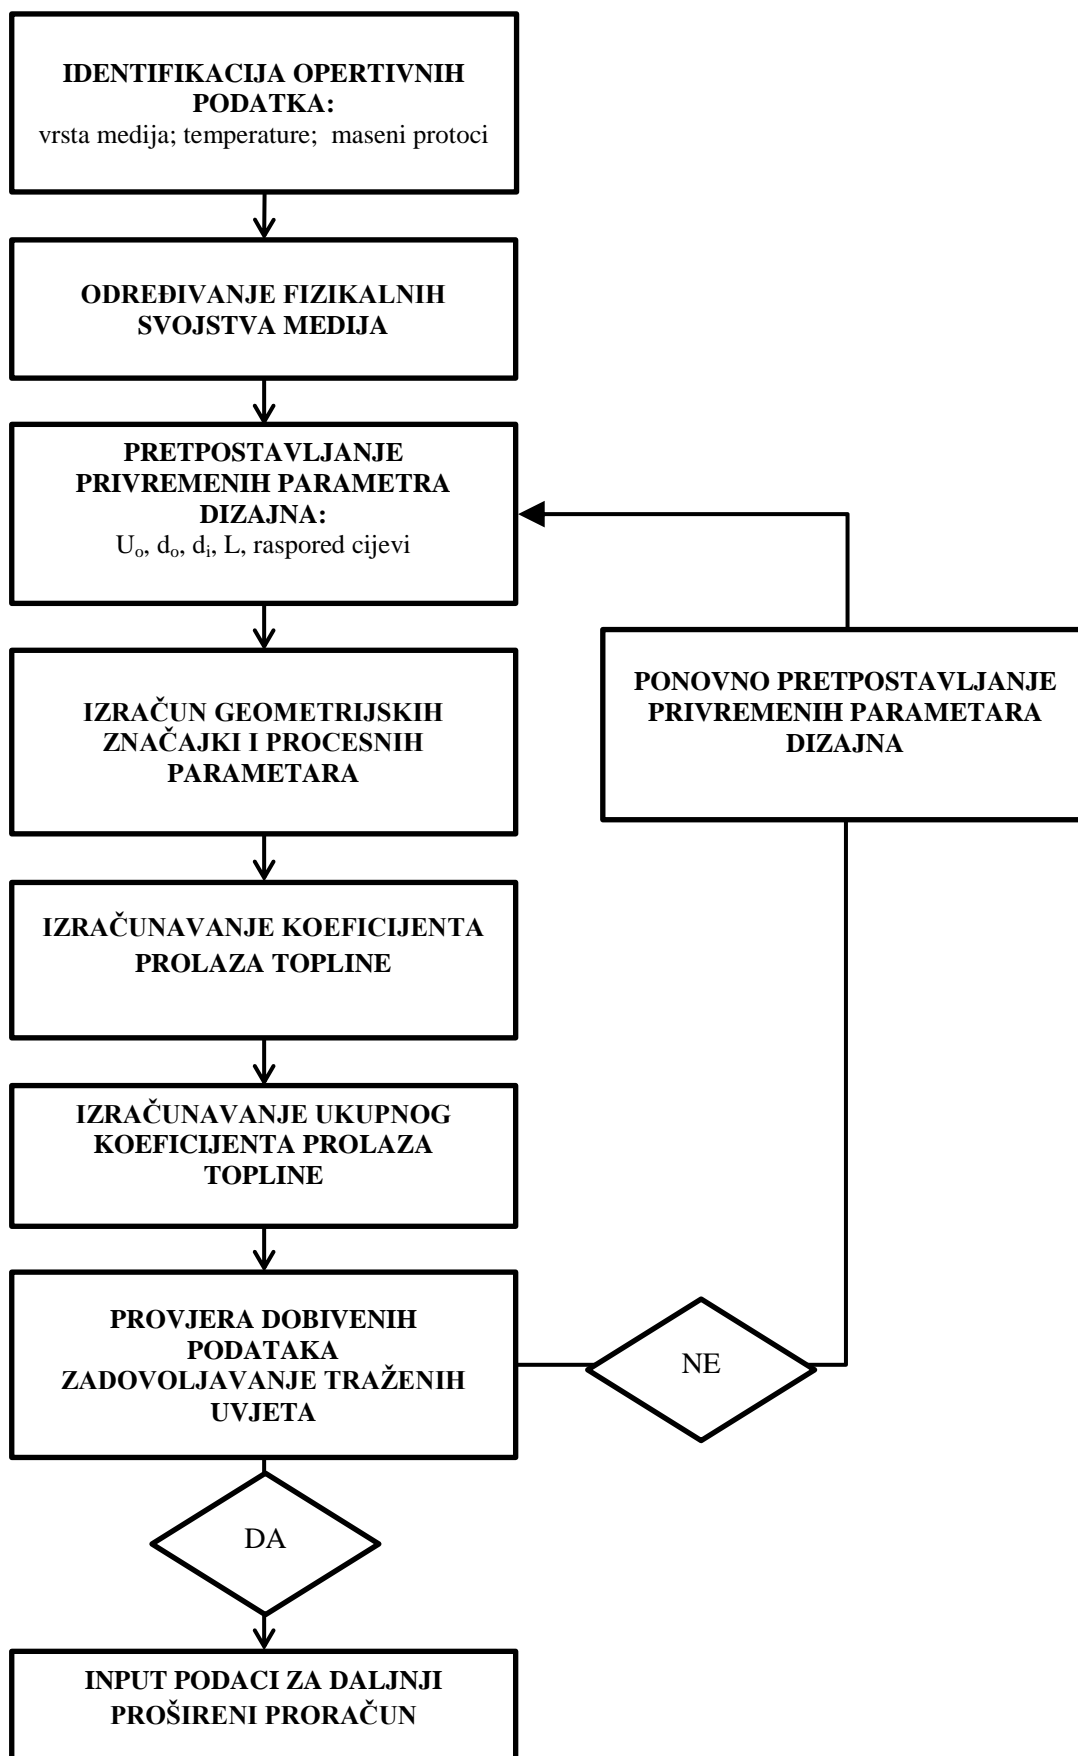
IDENTIFIKACIJA OPERTIVNIH PODATKA:
vrsta medija; temperature; maseni protoci

ODREĐIVANJE FIZIKALNIH SVOJSTVA MEDIJA

PRETPOSTAVLJANJE PRIVREMENIH PARAMETRA DIZAJNA:
$U_o$, $d_o$, $d_i$, L, raspored cijevi

PONOVNO PRETPOSTAVLJANJE PRIVREMENIH PARAMETARA DIZAJNA

IZRAČUN GEOMETRIJSKIH ZNAČAJKI I PROCESNIH PARAMETARA

IZRAČUNAVANJE KOEFICIJENTA PROLAZA TOPLINE

IZRAČUNAVANJE UKUPNOG KOEFICIJENTA PROLAZA TOPLINE

PROVJERA DOBIVENIH PODATAKA ZADOVOLJAVANJE TRAŽENIH UVJETA

NE

DA

INPUT PODACI ZA DALJNJI PROŠIRENI PRORAČUN